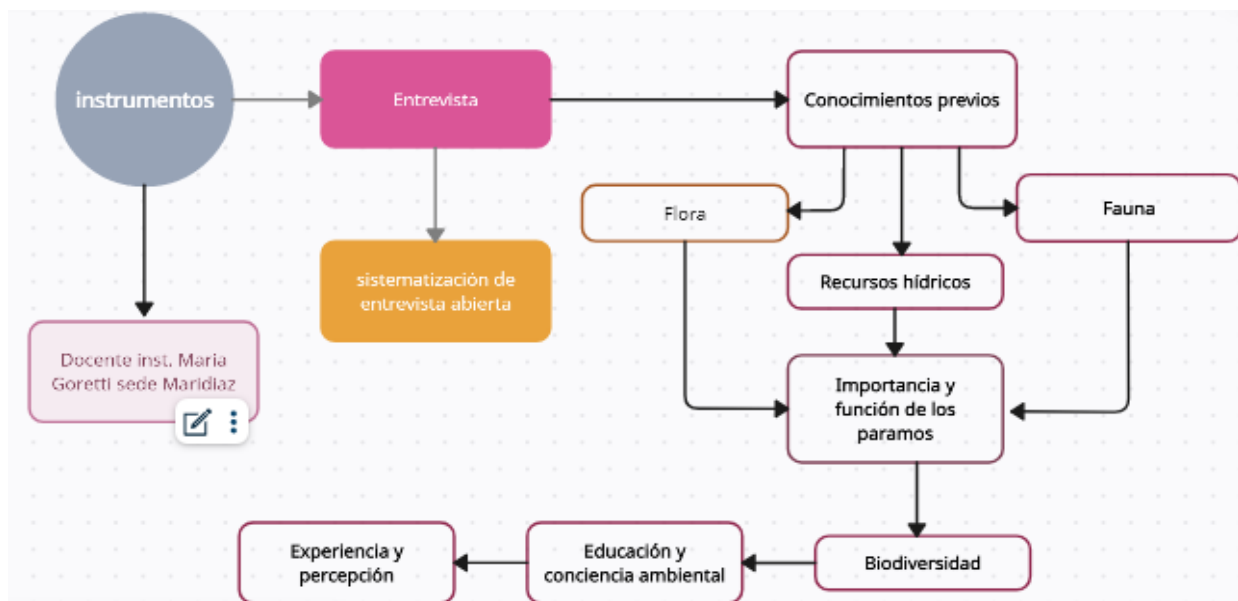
instrumentos

Entrevista

Conocimientos previos

Flora

Fauna

sistematización de entrevista abierta

Recursos hídricos

Docente inst. Maria Goretti sede Maridiaz

Importancia y función de los paramos

Experiencia y percepción

Educación y conciencia ambiental

Biodiversidad